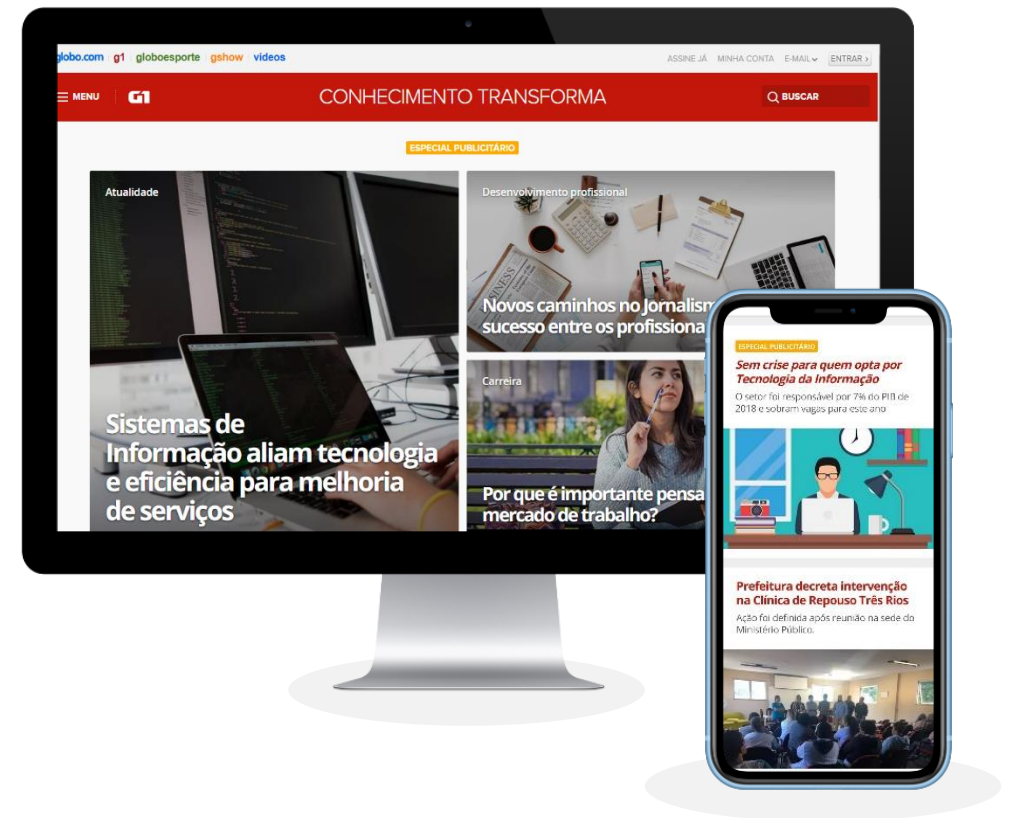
globo.com g1 globoesporte gshow vídeos

ASSINE JÁ MINHA CONTA E-MAIL ENTRAR

MENU G1 CONHECIMENTO TRANSFORMA BUSCAR

ESPECIAL PUBLICITÁRIO

Atualidade

Sistemas de Informação aliam tecnologia e eficiência para melhoria de serviços

Desenvolvimento profissional

Novos caminhos no Jornalism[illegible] sucesso entre os profissiona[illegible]

Carreira

Por que é importante pensa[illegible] mercado de trabalho?

ESPECIAL PUBLICITÁRIO

Sem crise para quem opta por Tecnologia da Informação

O setor foi responsável por 7% do PIB de 2018 e sobram vagas para este ano

Prefeitura decreta intervenção na Clínica de Repouso Três Rios

Ação foi definida após reunião na sede do Ministério Público.